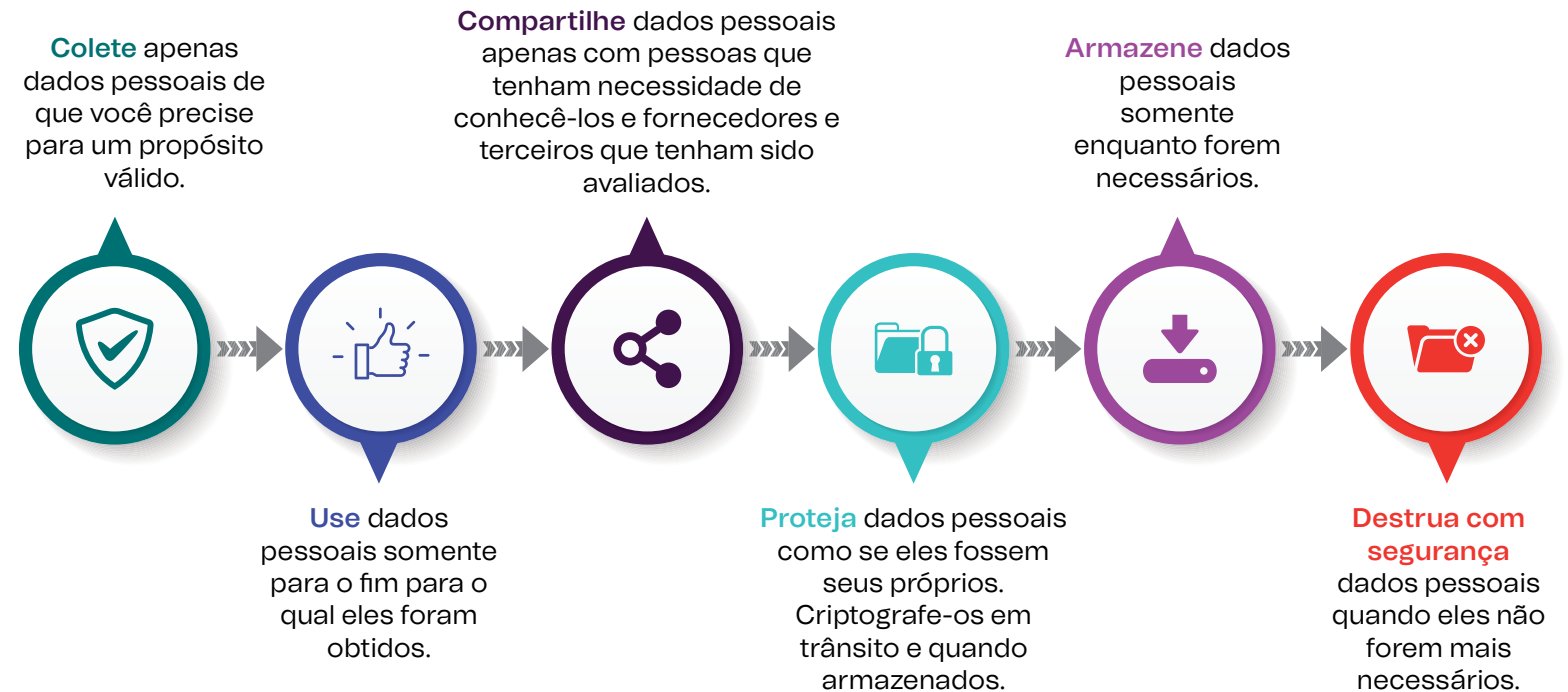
Colete apenas dados pessoais de que você precise para um propósito válido.

Use dados pessoais somente para o fim para o qual eles foram obtidos.

Compartilhe dados pessoais apenas com pessoas que tenham necessidade de conhecê-los e fornecedores e terceiros que tenham sido avaliados.

Proteja dados pessoais como se eles fossem seus próprios. Criptografe-os em trânsito e quando armazenados.

Armazene dados pessoais somente enquanto forem necessários.

Destrua com segurança dados pessoais quando eles não forem mais necessários.